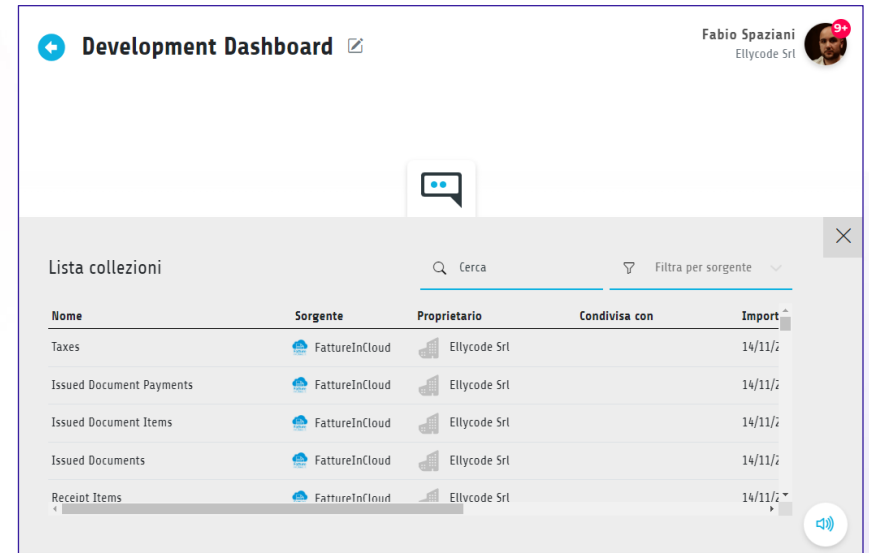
Development Dashboard

Fabio Spaziani
Ellycode Srl
9+

Lista collezioni

Cerca

Filtra per sorgente

| Nome | Sorgente | Proprietario | Condivisa con | Import |
|---|---|---|---|---|
| Taxes | FattureInCloud | Ellycode Srl | | 14/11/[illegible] |
| Issued Document Payments | FattureInCloud | Ellycode Srl | | 14/11/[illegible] |
| Issued Document Items | FattureInCloud | Ellycode Srl | | 14/11/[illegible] |
| Issued Documents | FattureInCloud | Ellycode Srl | | 14/11/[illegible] |
| Receipt Items | FattureInCloud | Ellycode Srl | | 14/11/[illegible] |